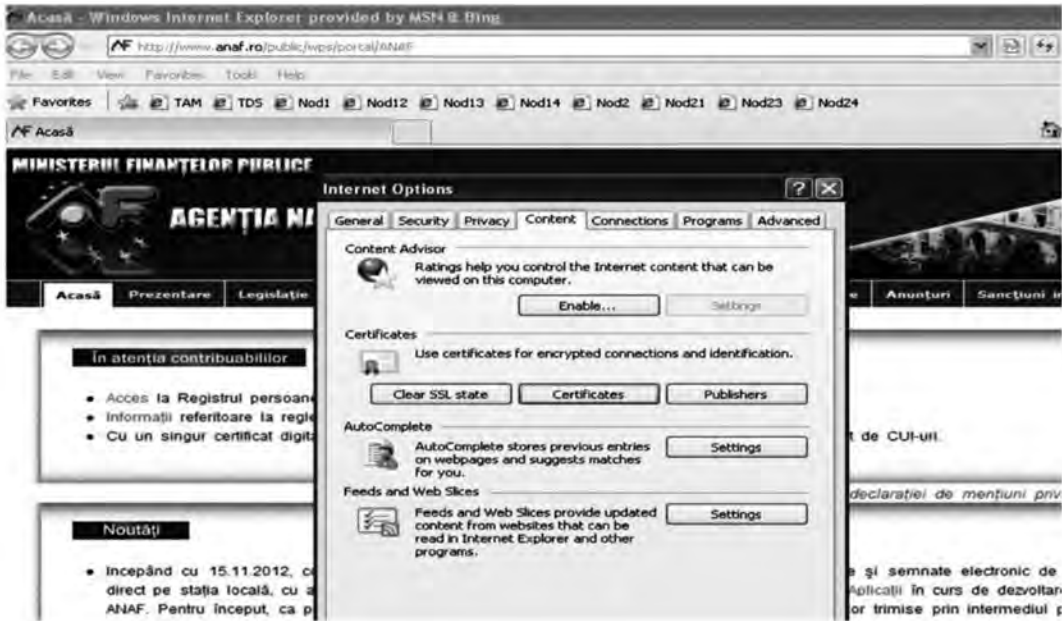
Acasă - Windows Internet Explorer provided by MSN & Bing

http://www.anaf.ro/public/wps/portal/ANAF

File Edit View Favorites Tools Help

Favorites TAM TDS Nod1 Nod12 Nod13 Nod14 Nod2 Nod21 Nod23 Nod24

Acasă

MINISTERUL FINANȚELOR PUBLICE

AGENȚIA NA

Acasă Prezentare Legislație

Anunțuri Sancțiuni

În atenția contribuabililor

• Acces la Registrul persoan
• Informații referitoare la regi
• Cu un singur certificat digit

t de CUI-uri.

declarației de mențiuni priv

Noutăți

• Începând cu 15.11.2012, c
direct pe stația locală, cu a
ANAF. Pentru început, ca p

e și semnate electronic de
Aplicații în curs de dezvoltar
or trimise prin intermediul p

Internet Options

General Security Privacy Content Connections Programs Advanced

Content Advisor

Ratings help you control the Internet content that can be viewed on this computer.

Enable... Settings

Certificates

Use certificates for encrypted connections and identification.

Clear SSL state Certificates Publishers

AutoComplete

AutoComplete stores previous entries on webpages and suggests matches for you.

Settings

Feeds and Web Slices

Feeds and Web Slices provide updated content from websites that can be read in Internet Explorer and other programs.

Settings